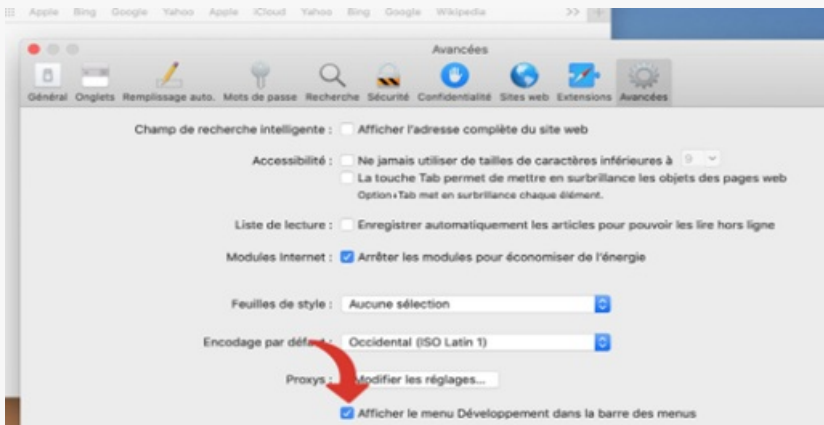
Apple Bing Google Yahoo Apple iCloud Yahoo Bing Google Wikipedia >>

Avancées

Général Onglets Remplissage auto. Mots de passe Recherche Sécurité Confidentialité Sites web Extensions Avancées

Champ de recherche intelligente : Afficher l'adresse complète du site web

Accessibilité : Ne jamais utiliser de tailles de caractères inférieures à 9

La touche Tab permet de mettre en surbrillance les objets des pages web

Option+Tab met en surbrillance chaque élément.

Liste de lecture : Enregistrer automatiquement les articles pour pouvoir les lire hors ligne

Modules Internet : Arrêter les modules pour économiser de l'énergie

Feuilles de style : Aucune sélection

Encodage par défaut : Occidental (ISO Latin 1)

Proxys : Modifier les réglages...

Afficher le menu Développement dans la barre des menus